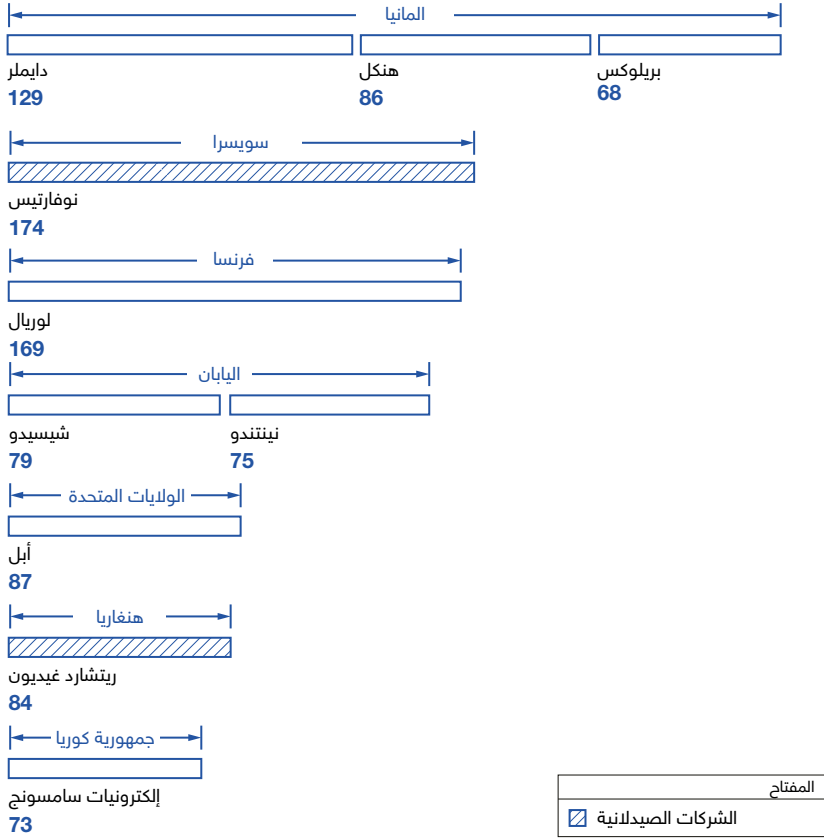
المانيا

دايملر
129

هنكل
86

بريلوكس
68

سويسرا

نوفارتيس
174

فرنسا

لوريال
169

اليابان

شيسيدو
79

نينتندو
75

الولايات المتحدة

أبل
87

هنغاريا

ريتشارد غيديون
84

جمهورية كوريا

إلكترونيات سامسونج
73

المفتاح
الشركات الصيدلانية